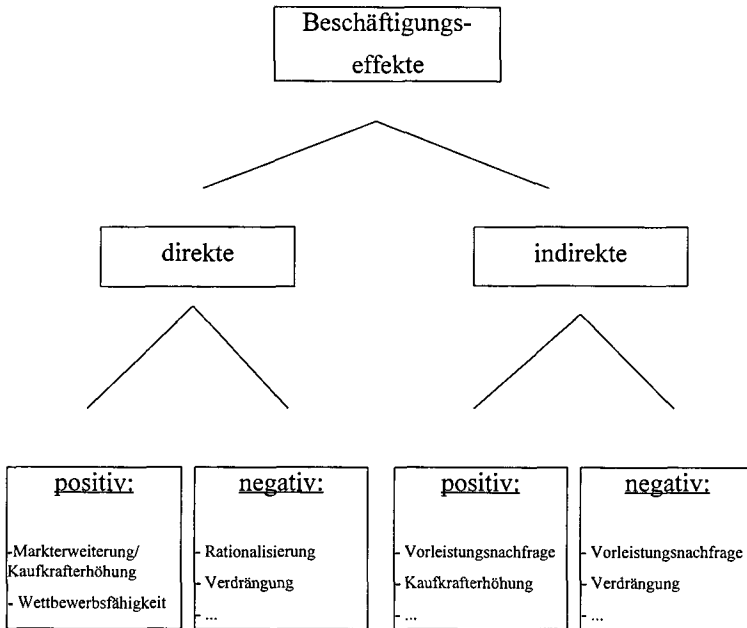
Beschäftigungseffekte

direkte

indirekte

positiv:

-Markterweiterung/ Kaufkrafterhöhung

- Wettbewerbsfähigkeit

negativ:

- Rationalisierung

- Verdrängung

- ...

positiv:

- Vorleistungsnachfrage

- Kaufkrafterhöhung

- ...

negativ:

- Vorleistungsnachfrage

- Verdrängung

- ...